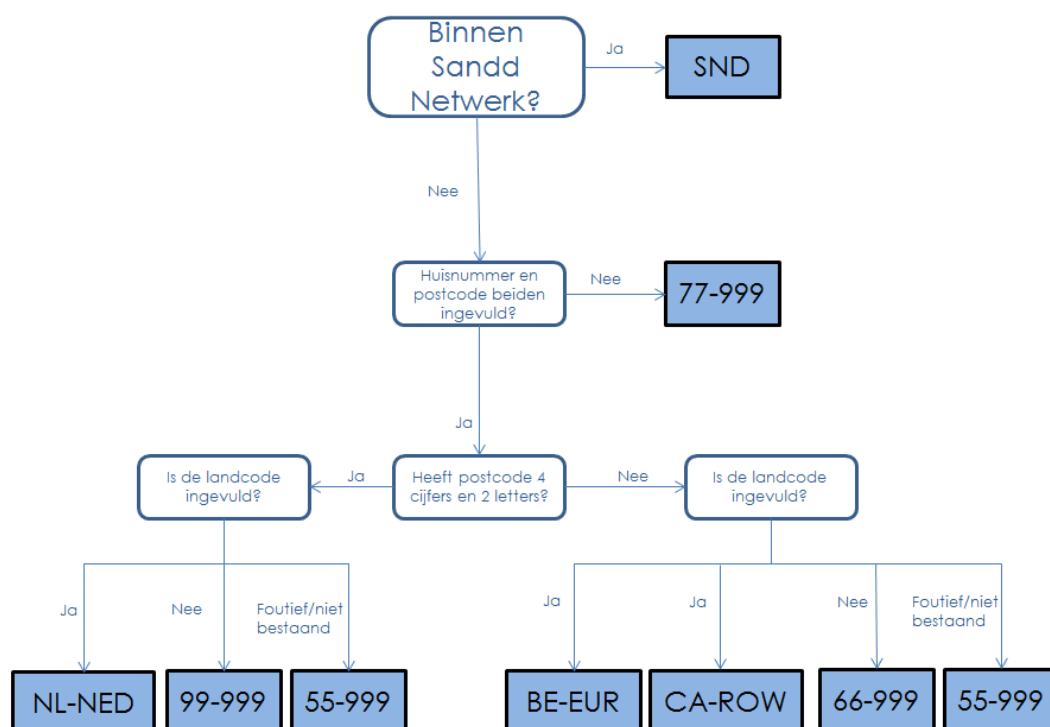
Binnen Sandd Netwerk?

Ja

SND

Nee

Huisnummer en postcode beiden ingevuld?

Nee

77-999

Ja

Is de landcode ingevuld?

Ja

Heeft postcode 4 cijfers en 2 letters?

Nee

Is de landcode ingevuld?

Ja

Nee

Foutief/niet bestaand

Ja

Ja

Nee

Foutief/niet bestaand

NL-NED

99-999

55-999

BE-EUR

CA-ROW

66-999

55-999